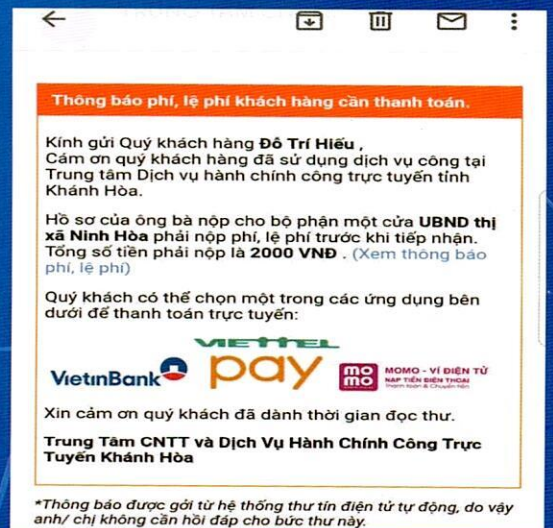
Thông báo phí, lệ phí khách hàng cần thanh toán.

Kính gửi Quý khách hàng Đỗ Trí Hiếu ,
Cám ơn quý khách hàng đã sử dụng dịch vụ công tại Trung tâm Dịch vụ hành chính công trực tuyến tỉnh Khánh Hòa.

Hồ sơ của ông bà nộp cho bộ phận một cửa UBND thị xã Ninh Hòa phải nộp phí, lệ phí trước khi tiếp nhận. Tổng số tiền phải nộp là 2000 VNĐ . (Xem thông báo phí, lệ phí)

Quý khách có thể chọn một trong các ứng dụng bên dưới để thanh toán trực tuyến:

VietinBank

VIETTEL pay

mo mo MOMO - VÍ ĐIỆN TỬ NẠP TIỀN ĐIỆN THOẠI Thanh toán & Chuyển tiền

Xin cảm ơn quý khách đã dành thời gian đọc thư.

Trung Tâm CNTT và Dịch Vụ Hành Chính Công Trực Tuyến Khánh Hòa

*Thông báo được gởi từ hệ thống thư tín điện tử tự động, do vậy anh/ chị không cần hồi đáp cho bức thư này.